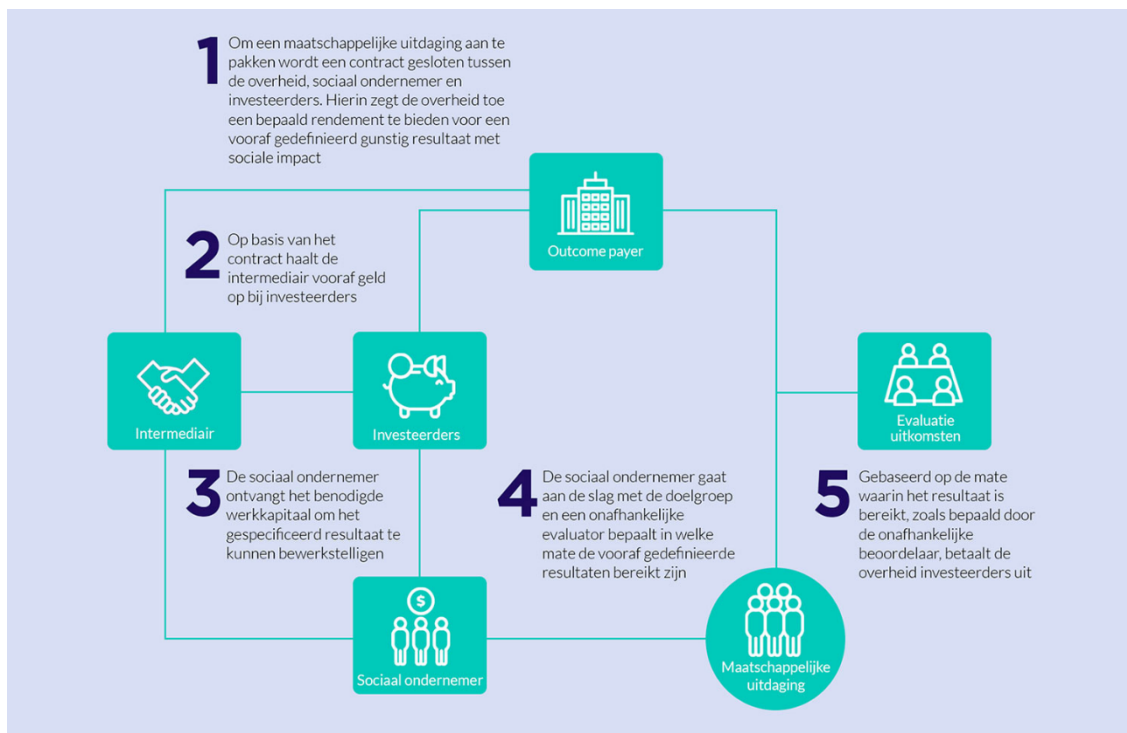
1 Om een maatschappelijke uitdaging aan te pakken wordt een contract gesloten tussen de overheid, sociaal ondernemer en investeerders. Hierin zegt de overheid toe een bepaald rendement te bieden voor een vooraf gedefinieerd gunstig resultaat met sociale impact

Outcome payer

2 Op basis van het contract haalt de intermediair vooraf geld op bij investeerders

Intermediair

Investeerders

Evaluatie uitkomsten

3 De sociaal ondernemer ontvangt het benodigde werkkapitaal om het gespecificeerd resultaat te kunnen bewerkstelligen

4 De sociaal ondernemer gaat aan de slag met de doelgroep en een onafhankelijke evaluator bepaalt in welke mate de vooraf gedefinieerde resultaten bereikt zijn

5 Gebaseerd op de mate waarin het resultaat is bereikt, zoals bepaald door de onafhankelijke beoordelaar, betaalt de overheid investeerders uit

$

Sociaal ondernemer

Maatschappelijke uitdaging